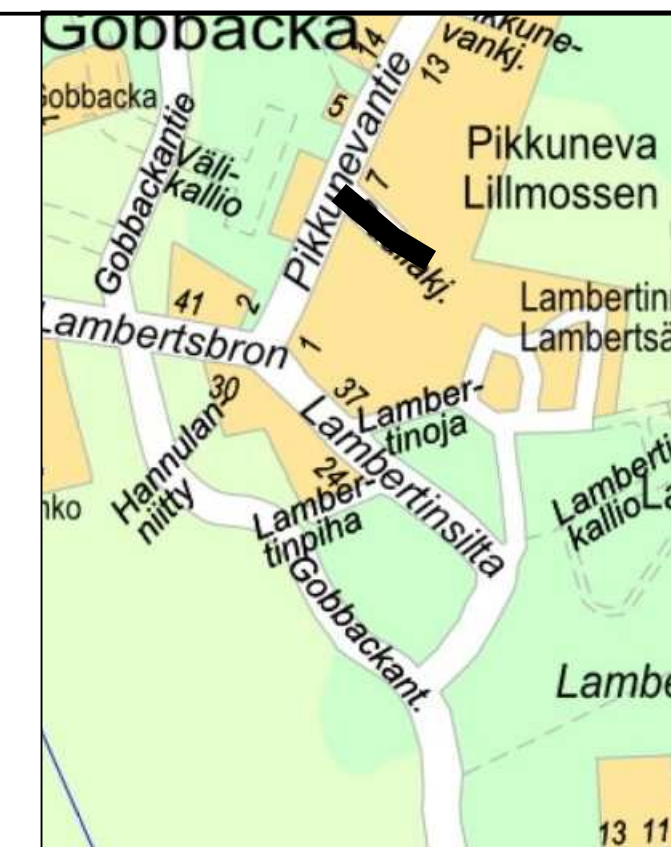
Gobbacka
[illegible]kune-
vankj.
14
13
Gobbacka
5
Pikkunevantie
Pikkuneva
Lillmossen
Gobbackantie
Väli-
kallio
7
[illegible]nakj.
41
2
Lambertin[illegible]
Lambertsä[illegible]
Lambertsbron
1
30
37
Lamber-
tinoja
Hannulan
niitty
Lambertinsilta
24
Lamber-
tinpiha
Lamberti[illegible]
kallio
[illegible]nko
Gobbackant.
Lambe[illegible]
13 11